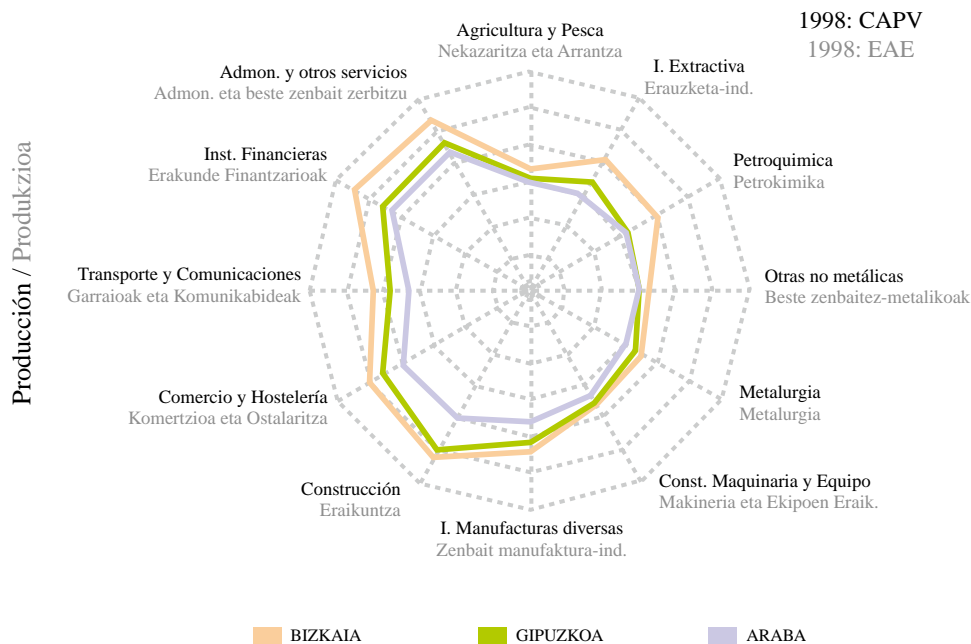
1998: CAPV
1998: EAE

Producción / Produkzioa

Agricultura y Pesca
Nekazaritza eta Arrantza

I. Extractiva
Erauzketa-ind.

Petroquimica
Petrokimika

Otras no metálicas
Beste zenbaitez-metalikoak

Metalurgia
Metalurgia

Const. Maquinaria y Equipo
Makineria eta Ekipoen Eraik.

I. Manufacturas diversas
Zenbait manufaktura-ind.

Construcción
Eraikuntza

Comercio y Hostelería
Komertzioa eta Ostalaritza

Transporte y Comunicaciones
Garraioak eta Komunikabideak

Inst. Financieras
Erakunde Finantzarioak

Admon. y otros servicios
Admon. eta beste zenbait zerbitzu

BIZKAIA
GIPUZKOA
ARABA